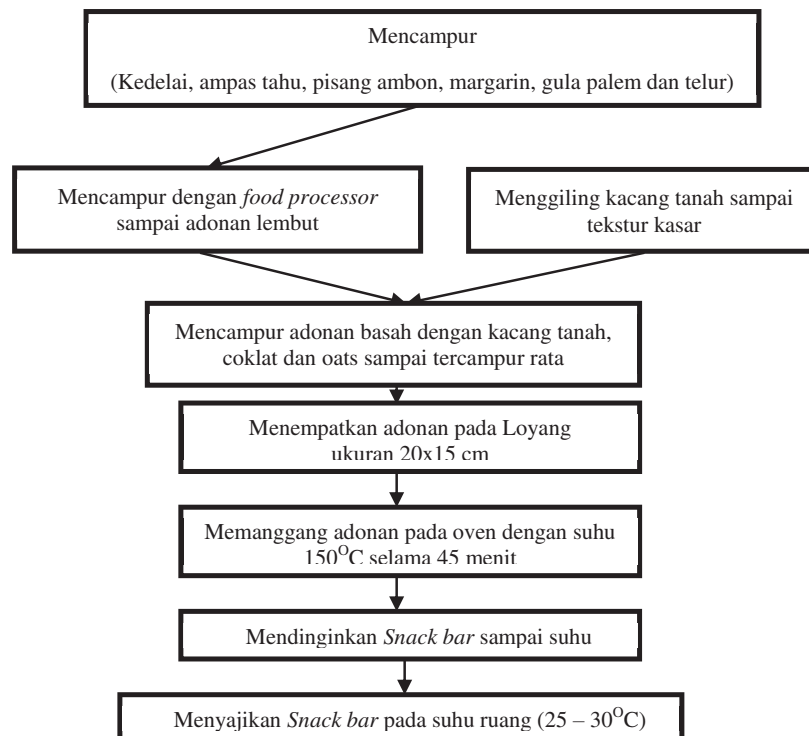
Mencampur

(Kedelai, ampas tahu, pisang ambon, margarin, gula palem dan telur)

Mencampur dengan *food processor* sampai adonan lembut

Menggiling kacang tanah sampai tekstur kasar

Mencampur adonan basah dengan kacang tanah, coklat dan oats sampai tercampur rata

Menempatkan adonan pada Loyang ukuran 20x15 cm

Memanggang adonan pada oven dengan suhu $150^{O}C$ selama 45 menit

Mendinginkan *Snack bar* sampai suhu

Menyajikan *Snack bar* pada suhu ruang $(25 – 30^{O}C)$